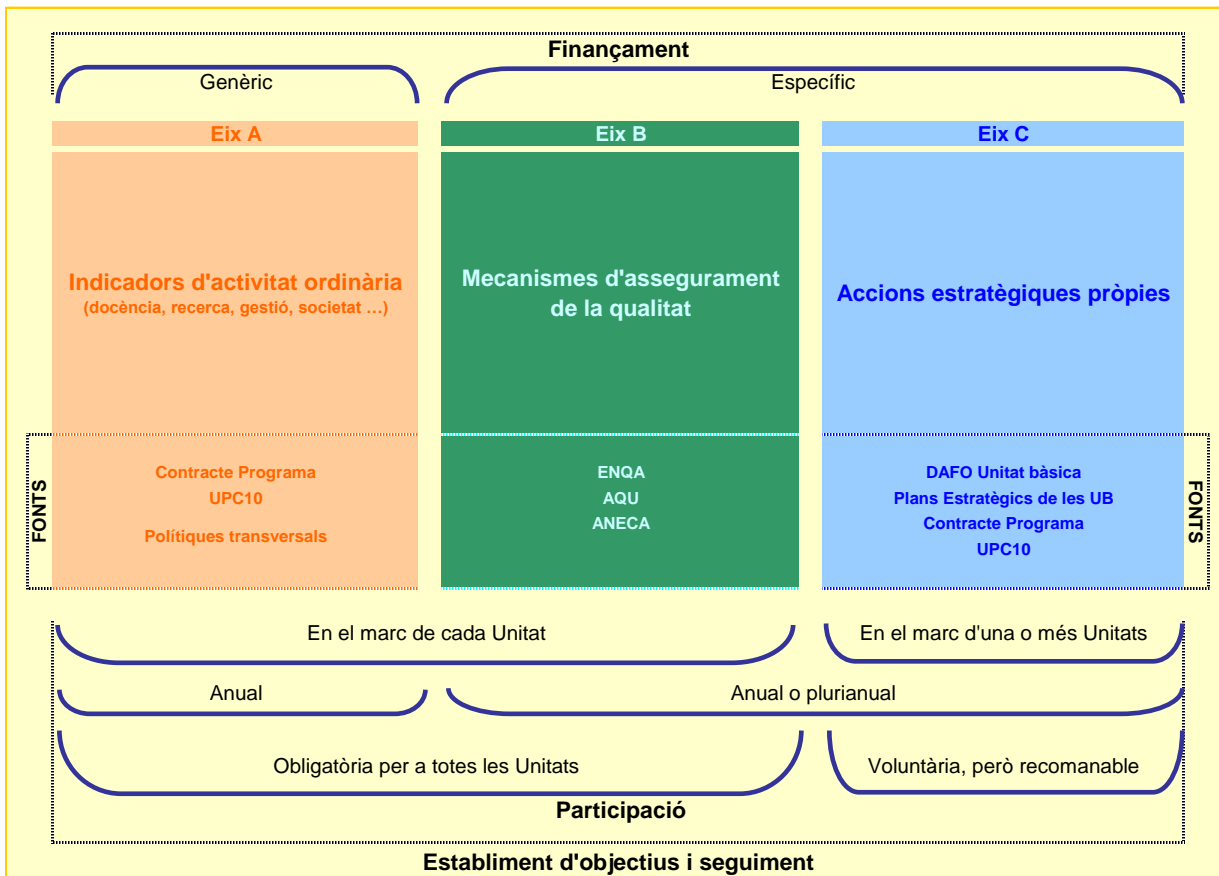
Finançament

Genèric

Específic

Eix A

Eix B

Eix C

Indicadors d'activitat ordinària
(docència, recerca, gestió, societat …)

Mecanismes d'assegurament de la qualitat

Accions estratègiques pròpies

FONTS

Contracte Programa
UPC10
Polítiques transversals

ENQA
AQU
ANECA

DAFO Unitat bàsica
Plans Estratègics de les UB
Contracte Programa
UPC10

FONTS

En el marc de cada Unitat

En el marc d'una o més Unitats

Anual

Anual o plurianual

Obligatòria per a totes les Unitats

Voluntària, però recomanable

Participació

Establiment d'objectius i seguiment